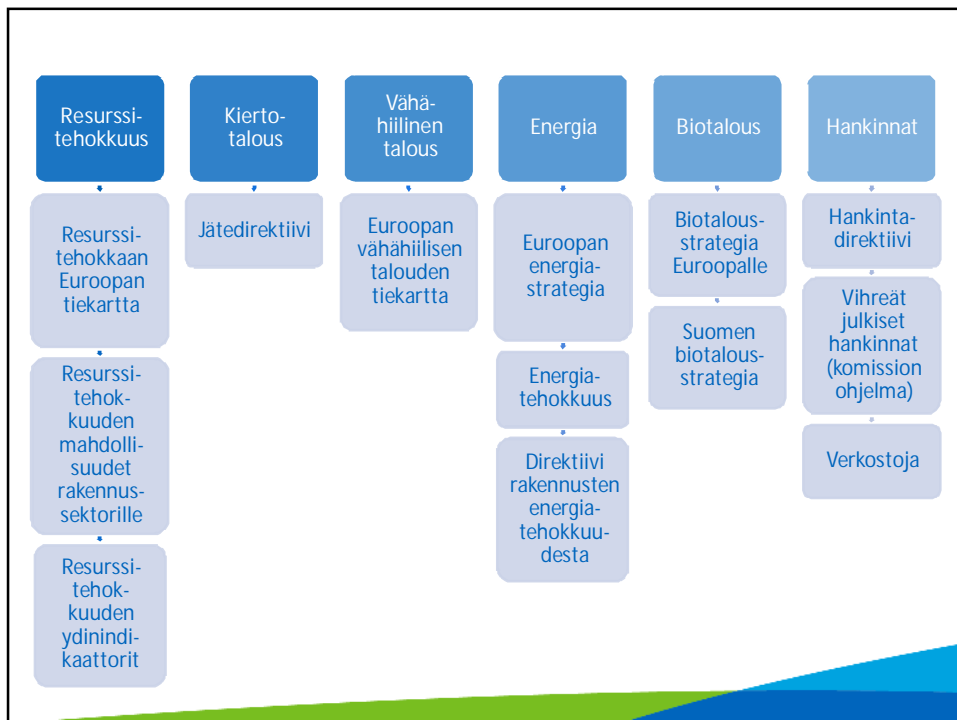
Resurssitehokkuus

Resurssitehokkaan Euroopan tiekartta

Resurssitehokkuuden mahdollisuudet rakennussektorille

Resurssitehokkuuden ydinindikaattorit

Kiertotalous

Jätedirektiivi

Vähähiilinen talous

Euroopan vähähiilisen talouden tiekartta

Energia

Euroopan energiastrategia

Energiatehokkuus

Direktiivi rakennusten energiatehokkuudesta

Biotalous

Biotalousstrategia Euroopalle

Suomen biotalousstrategia

Hankinnat

Hankintadirektiivi

Vihreät julkiset hankinnat (komission ohjelma)

Verkostoja